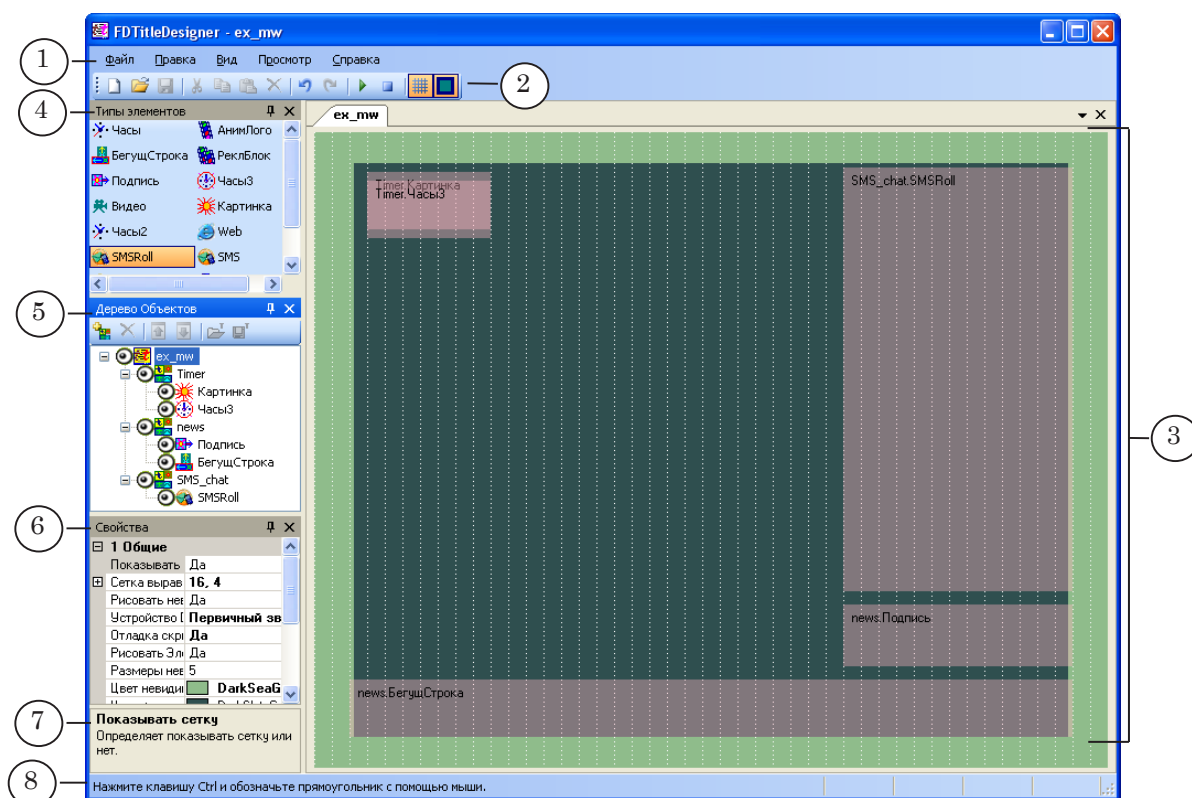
FDTitleDesigner - ex_mw

1
Файл Правка Вид Просмотр Справка
2

4
Типы элементов
Часы АнимЛого
БегущСтрока РеклБлок
Подпись Часы3
Видео Картинка
Часы2 Web
SMSRoll SMS

5
Дерево Объектов
ex_mw
Timer
Картинка
Часы3
news
Подпись
БегущСтрока
SMS_chat
SMSRoll

6
Свойства
1 Общие

| | |
|---|---|
| Показывать | Да |
| Сетка вырав | 16, 4 |
| Рисовать нев | Да |
| Устройство [ | Первичный зв |
| Отладка скрі | Да |
| Рисовать Эле | Да |
| Размеры нев | 5 |
| Цвет невиди | DarkSeaG |

7
Показывать сетку
Определяет показывать сетку или нет.

ex_mw
Timer.Картинка
Timer.Часы3
SMS_chat.SMSRoll
news.Подпись
news.БегущСтрока
3

8
Нажмите клавишу Ctrl и обозначьте прямоугольник с помощью мыши.